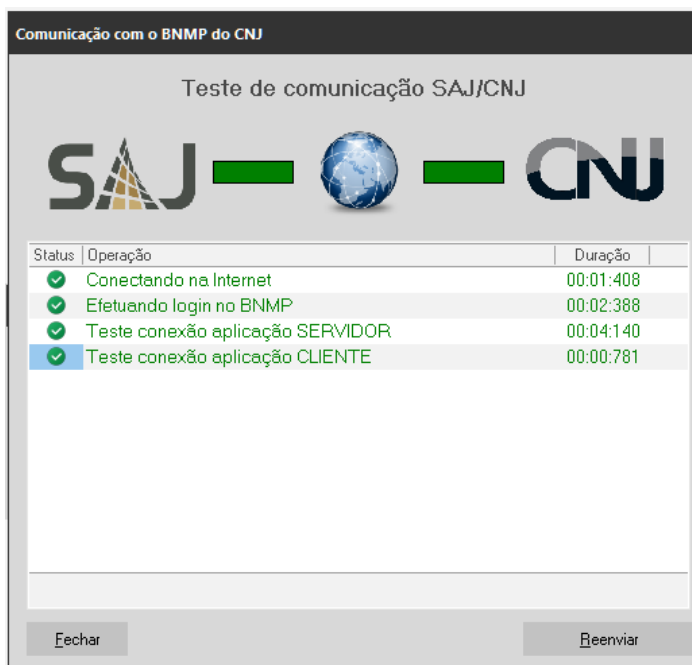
Comunicação com o BNMP do CNJ

Teste de comunicação SAJ/CNJ

SAJ CNJ

| Status | Operação | Duração |
|---|---|---|
| | Conectando na Internet | 00:01:408 |
| | Efetuando login no BNMP | 00:02:388 |
| | Teste conexão aplicação SERVIDOR | 00:04:140 |
| | Teste conexão aplicação CLIENTE | 00:00:781 |

Fechar

Reenviar